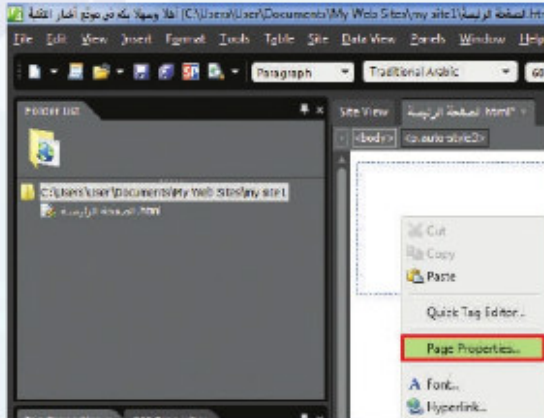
htm الصفحة الرئيسة (C:\Users\User\Documents\My Web Sites\my site1) أهلا وسهلا بك في موقع أفكار تقنية

File Edit View Insert Format Tools Table Site Data View Panels Window Help

Paragraph Traditional Arabic 6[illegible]

Folder List

C:\Users\user\Documents\My Web Sites\my site1

الصفحة الرئيسة.htm

Site View الصفحة الرئيسة.html*

<body> <p.auto-style2>

Cut
Copy
Paste

Quick Tag Editor...

Page Properties...

A Font...
Hyperlink...